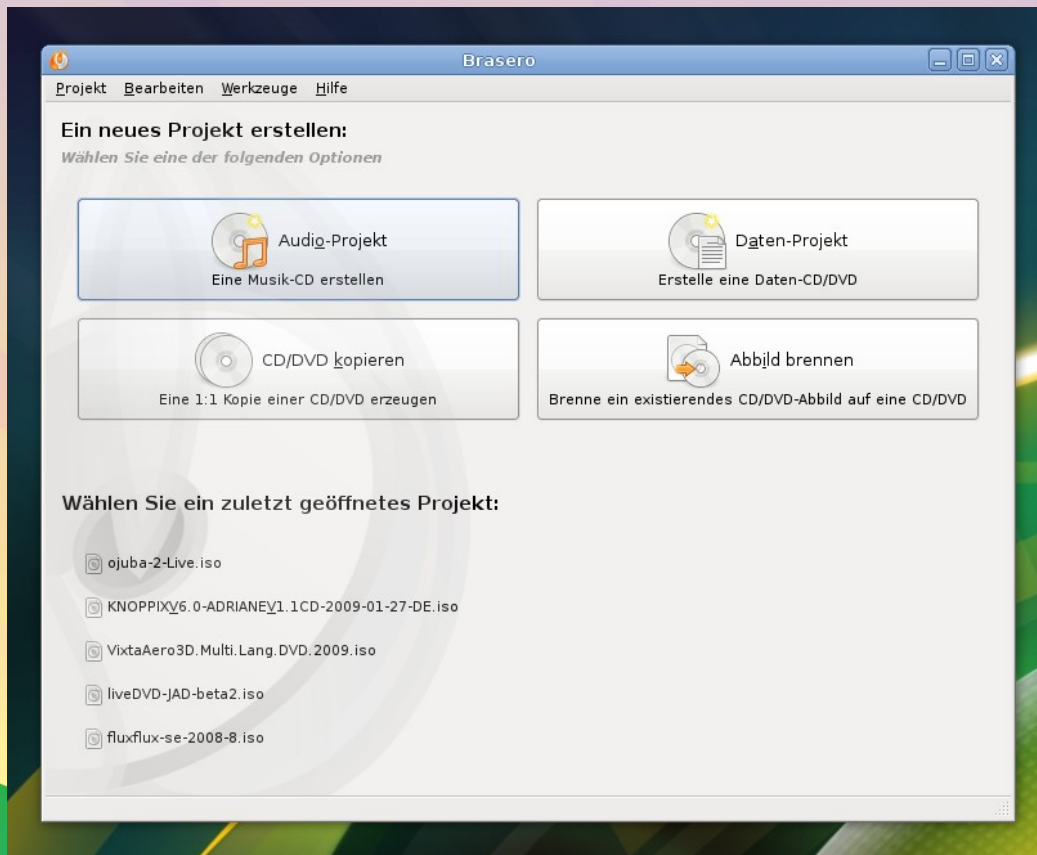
Brasero

Projekt Bearbeiten Werkzeuge Hilfe

Ein neues Projekt erstellen:

Wählen Sie eine der folgenden Optionen

Audio-Projekt
Eine Musik-CD erstellen

Daten-Projekt
Erstelle eine Daten-CD/DVD

CD/DVD kopieren
Eine 1:1 Kopie einer CD/DVD erzeugen

Abbild brennen
Brenne ein existierendes CD/DVD-Abbild auf eine CD/DVD

Wählen Sie ein zuletzt geöffnetes Projekt:

ojuba-2-Live.iso

KNOPPIXV6.0-ADRIANEV1.1CD-2009-01-27-DE.iso

VixtaAero3D.Multi.Lang.DVD.2009.iso

liveDVD-JAD-beta2.iso

fluxflux-se-2008-8.iso